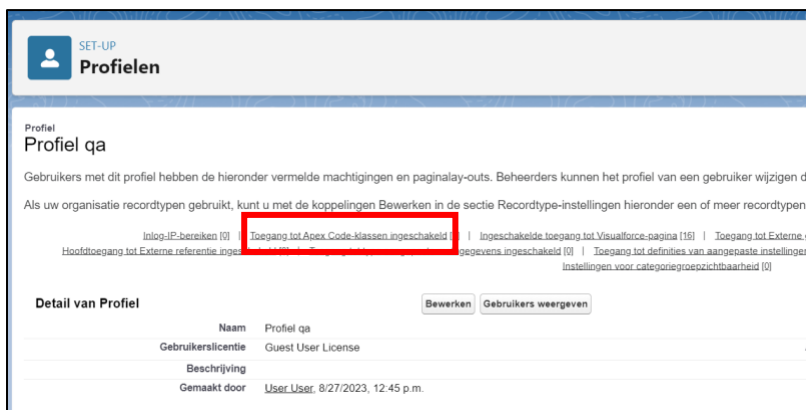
SET-UP
Profielen

Profiel
Profiel qa

Gebruikers met dit profiel hebben de hieronder vermelde machtigingen en paginalay-outs. Beheerders kunnen het profiel van een gebruiker wijzigen d

Als uw organisatie recordtypen gebruikt, kunt u met de koppelingen Bewerken in de sectie Recordtype-instellingen hieronder een of meer recordtypen

Inlog-IP-bereiken [0] | Toegang tot Apex Code-klassen ingeschakeld [0] | Ingeschakelde toegang tot Visualforce-pagina [16] | Toegang tot Externe
Hoofdtoegang tot Externe referentie ingeschakeld [0] | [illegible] gegevens ingeschakeld [0] | Toegang tot definities van aangepaste instellingen
Instellingen voor categoriegroepzichtbaarheid [0]

Detail van Profiel
Bewerken Gebruikers weergeven

| | |
|---|---|
| Naam | Profiel qa |
| Gebruikerslicentie | Guest User License |
| Beschrijving | |
| Gemaakt door | User User, 8/27/2023, 12:45 p.m. |